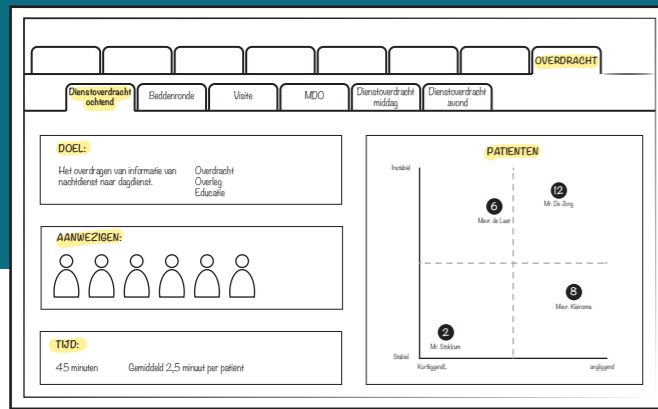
OVERDRACHT

Dienstoverdracht ochtend | Beddenronde | Visite | MDO | Dienstoverdracht middag | Dienstoverdracht avond

DOEL:

Het overdragen van informatie van nachtdienst naar dagdienst.

Overdracht
Overleg
Educatie

AANWEZIGEN:

TIJD:

45 minuten    Gemiddeld 2,5 minuut per patiënt

PATIENTEN

Instabiel

Stabiel

Kortliggend

langliggend

6
Mevr. de Laat

12
Mr. De Jong

8
Mevr. Kleinsma

2
Mr. Stikkum